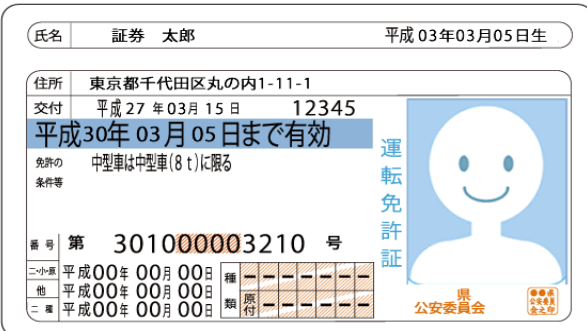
氏名　証券　太郎　平成 03年03月05日生

住所　東京都千代田区丸の内1-11-1

交付　平成 27 年 03 月 15 日　12345

平成30年 03 月 05 日まで有効

免許の条件等　中型車は中型車（8 t）に限る

番号　第　301000003210　号

二・小・原　平成00年 00月 00日

他　平成00年 00月 00日

二種　平成00年 00月 00日

種類　原付

運転免許証

●●県公安委員会

●●県公安委員会之印